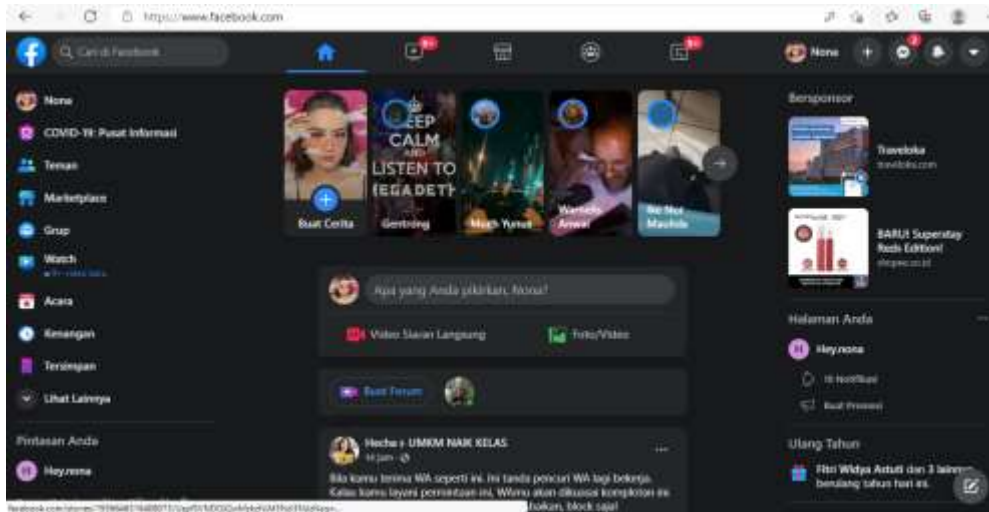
https://www.facebook.com

Cari di Facebook

9+

9+

Nona

Nona

COVID-19: Pusat Informasi

Teman

Marketplace

Grup

Watch

Acara

Kenangan

Tersimpan

Lihat Lainnya

Pintasan Anda

Hey.nona

Buat Cerita

KEEP CALM AND LISTEN TO MEGADETH

Gentring

Mesh Yunus

Wartelis Anwar

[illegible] Maulida

Apa yang Anda pikirkan, Nona?

Video Siaran Langsung

Foto/Video

Buat Forum

Hecha › UMKM NAIK KELAS

14 jam ·

Bila kamu terima WA seperti ini, itu tanda pencuri WA lagi bekerja. Kalau kamu layani permintaan ini, WAmu akan dikuasai komplotan ini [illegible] blokir, block saja!

Bersponsor

Traveloka

traveloka.com

BARU! Superstay Reds Edition!

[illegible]

Halaman Anda

Hey.nona

18 Notifikasi

Buat Promosi

Ulang Tahun

Fitri Widya Astuti dan 3 lainnya berulang tahun hari ini.